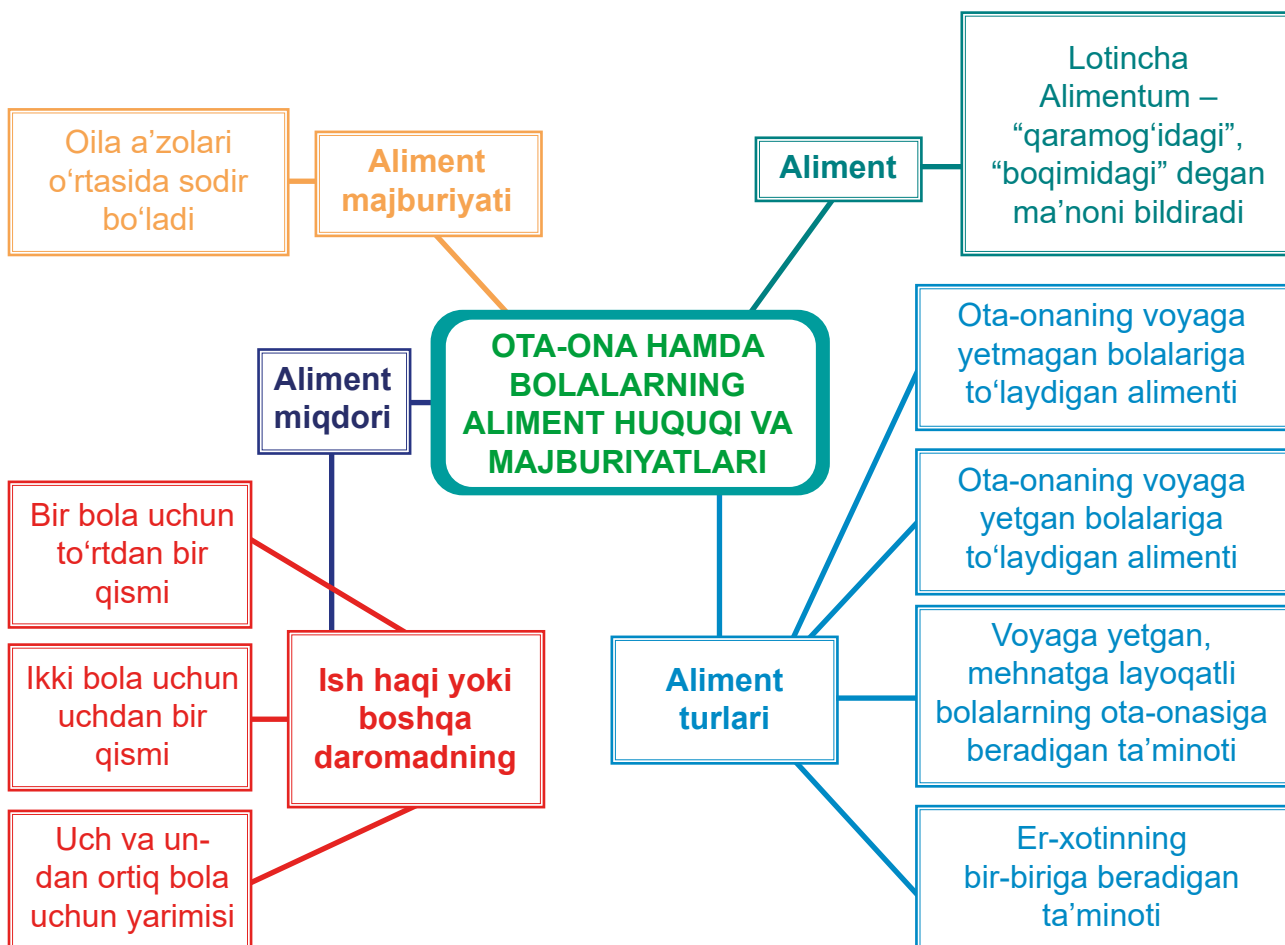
Oila a’zolari o‘rtasida sodir bo‘ladi

Aliment majburiyati

Aliment

Lotincha Alimentum – “qaramog‘idagi”, “boqimidagi” degan ma’noni bildiradi

Aliment miqdori

OTA-ONA HAMDA BOLALARNING ALIMENT HUQUQI VA MAJBURIYATLARI

Ota-onaning voyaga yetmagan bolalariga to‘laydigan alimenti

Ota-onaning voyaga yetgan bolalariga to‘laydigan alimenti

Bir bola uchun to‘rtdan bir qismi

Ikki bola uchun uchdan bir qismi

Ish haqi yoki boshqa daromadning

Aliment turlari

Voyaga yetgan, mehnatga layoqatli bolalarning ota-onasiga beradigan ta’minoti

Uch va undan ortiq bola uchun yarimisi

Er-xotinning bir-biriga beradigan ta’minoti